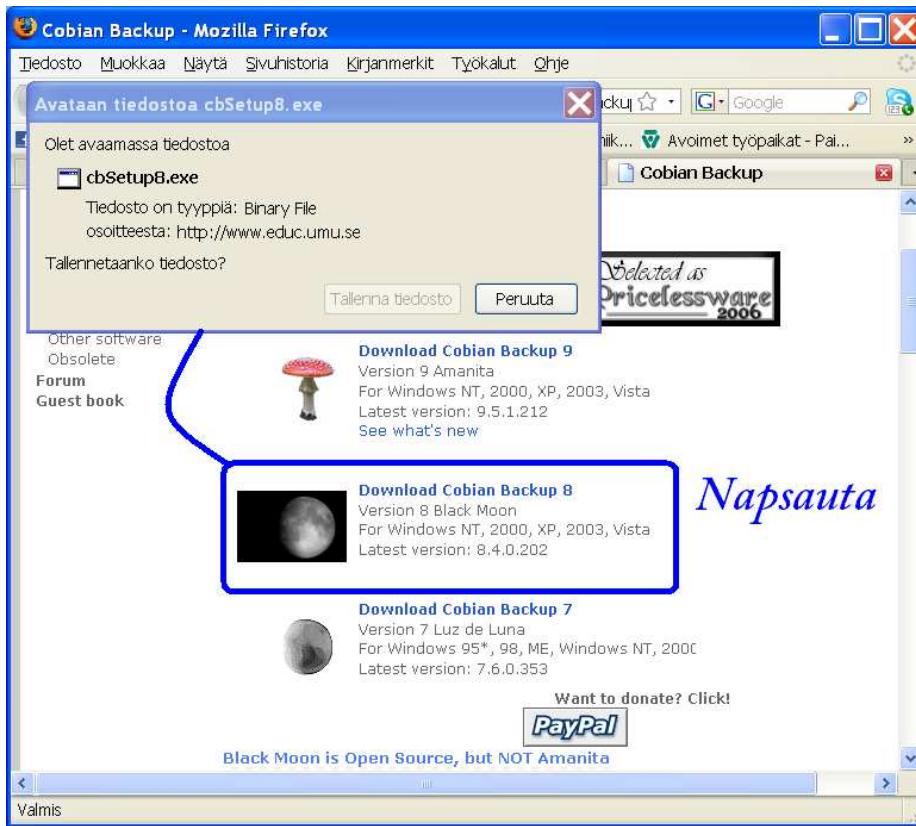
Cobian Backup - Mozilla Firefox

Tiedosto Muokkaa Näytä Sivuhistoria Kirjanmerkit Työkalut Ohje

Avataan tiedostoa cbSetup8.exe

Olet avaamassa tiedostoa

cbSetup8.exe

Tiedosto on tyyppiä: Binary File

osoitteesta: http://www.educ.umu.se

Tallennetaanko tiedosto?

Tallenna tiedosto Peruuta

ckup ☆ · G· Google

niik... Avoimet työpaikat - Pai... »

Cobian Backup

Selected as Pricelessware 2006

Other software

Obsolete

Forum

Guest book

Download Cobian Backup 9

Version 9 Amanita

For Windows NT, 2000, XP, 2003, Vista

Latest version: 9.5.1.212

See what's new

Download Cobian Backup 8

Version 8 Black Moon

For Windows NT, 2000, XP, 2003, Vista

Latest version: 8.4.0.202

Napsauta

Download Cobian Backup 7

Version 7 Luz de Luna

For Windows 95*, 98, ME, Windows NT, 200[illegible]

Latest version: 7.6.0.353

Want to donate? Click!

PayPal

Black Moon is Open Source, but NOT Amanita

Valmis